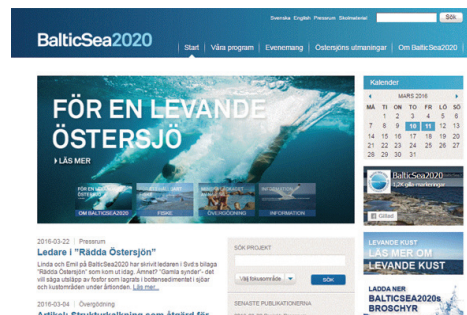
Svenska English Pressrum Stödmaterial Sök

BalticSea2020

Start | Våra program | Evenemang | Östersjöns utmaningar | Om BalticSea2020

FÖR EN LEVANDE ÖSTERSJÖ

LÄS MER

OM BALTICSEA2020
FISKE
ÖVERGÖDNING
INFORMATION

Kalender

MARS 2016

| MÅ | TI | ON | TO | FR | LÖ | SÖ |
|---|---|---|---|---|---|---|
| 29 | 1 | 2 | 3 | 4 | 5 | 6 |
| 7 | 8 | 9 | 10 | 11 | 12 | 13 |
| 14 | 15 | 16 | 17 | 18 | 19 | 20 |
| 21 | 22 | 23 | 24 | 25 | 26 | 27 |
| 28 | 29 | 30 | 31 | | | |

BalticSea2020
1.2k gilla-markeringar
Gillad

2016-03-22 | Pressrum
Ledare i "Rädda Östersjön"
Linda och Emil på BalticSea2020 har skrivit ledaren i SvD:s bilaga "Rädda Östersjön" som kom ut idag. Ämnet? "Gamla synder" - det vill säga utsläpp av fosfor som lagrats i bottensedimentet i sjöar och kustområden under årtionden. Läs mer...

2016-03-04 | Övergödning
Artikel: Strukturkalkning som åtgärd för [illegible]

SÖK PROJEKT
Välj fokusområde
SÖK

SENASTE PUBLIKATIONERNA

LEVANDE KUST
LÄS MER OM LEVANDE KUST

LADDA NER
BALTICSEA2020s
BROSCHYR